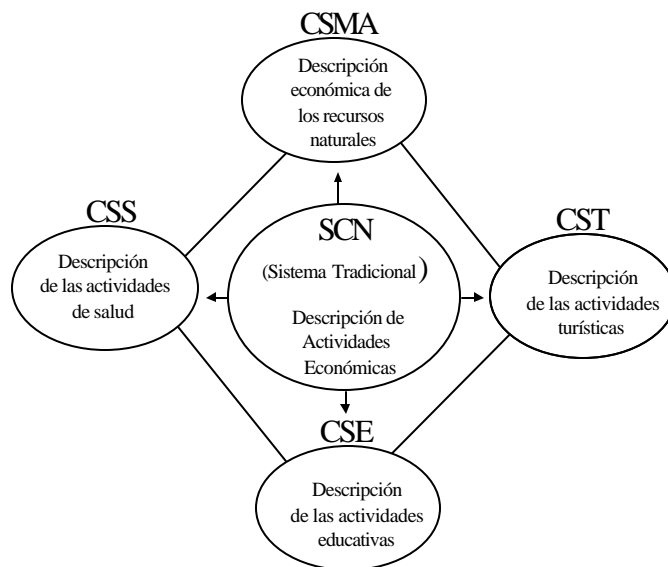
CSMA
Descripción económica de los recursos naturales

CSS
Descripción de las actividades de salud

SCN
(Sistema Tradicional)
Descripción de Actividades Económicas

CST
Descripción de las actividades turísticas

CSE
Descripción de las actividades educativas